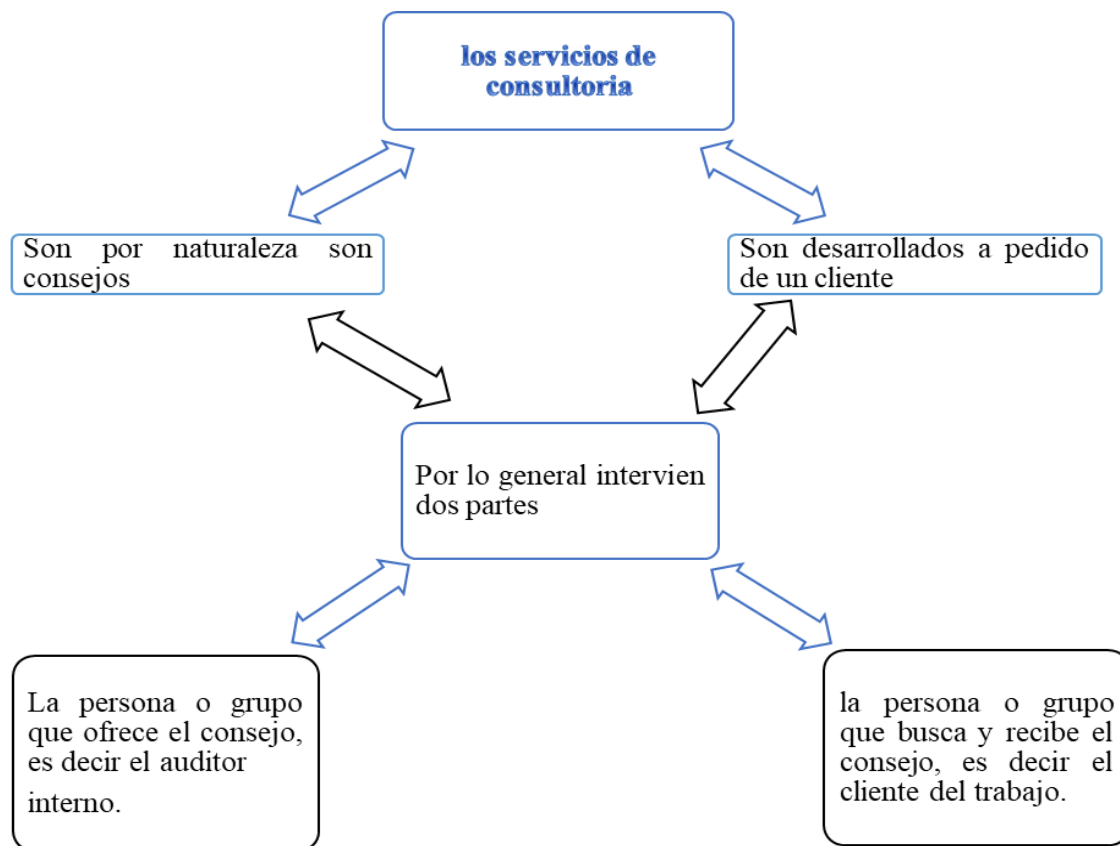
los servicios de consultoria

Son por naturaleza son consejos

Son desarrollados a pedido de un cliente

Por lo general intervien dos partes

La persona o grupo que ofrece el consejo, es decir el auditor interno.

la persona o grupo que busca y recibe el consejo, es decir el cliente del trabajo.